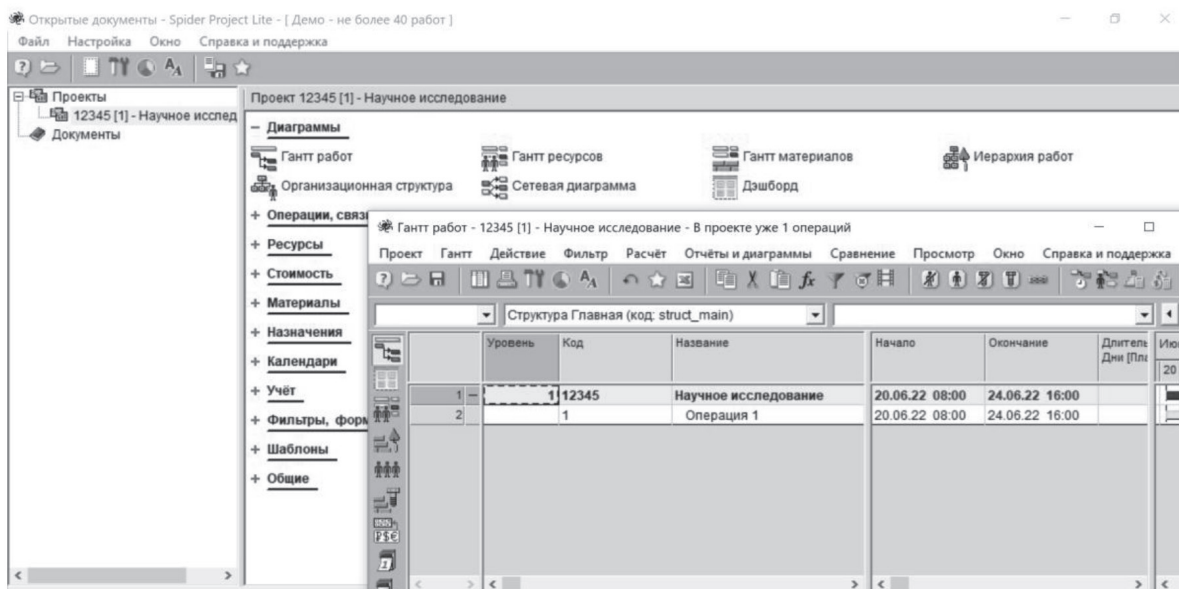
Открытые документы - Spider Project Lite - [ Демо - не более 40 работ ]
Файл Настройка Окно Справка и поддержка

Проекты
12345 [1] - Научное исслед
Документы

Проект 12345 [1] - Научное исследование
− Диаграммы
Гантт работ
Гантт ресурсов
Гантт материалов
Иерархия работ
Организационная структура
Сетевая диаграмма
Дэшборд
+ Операции, связи
+ Ресурсы
+ Стоимость
+ Материалы
+ Назначения
+ Календари
+ Учёт
+ Фильтры, форм
+ Шаблоны
+ Общие

Гантт работ - 12345 [1] - Научное исследование - В проекте уже 1 операций
Проект Гантт Действие Фильтр Расчёт Отчёты и диаграммы Сравнение Просмотр Окно Справка и поддержка
Структура Главная (код: struct_main)

| | Уровень | Код | Название | Начало | Окончание | Длитель Дни [Пла |
|---|---|---|---|---|---|---|
| 1 − | 1 | 12345 | Научное исследование | 20.06.22 08:00 | 24.06.22 16:00 | |
| 2 | | 1 | Операция 1 | 20.06.22 08:00 | 24.06.22 16:00 | |

Июн
20